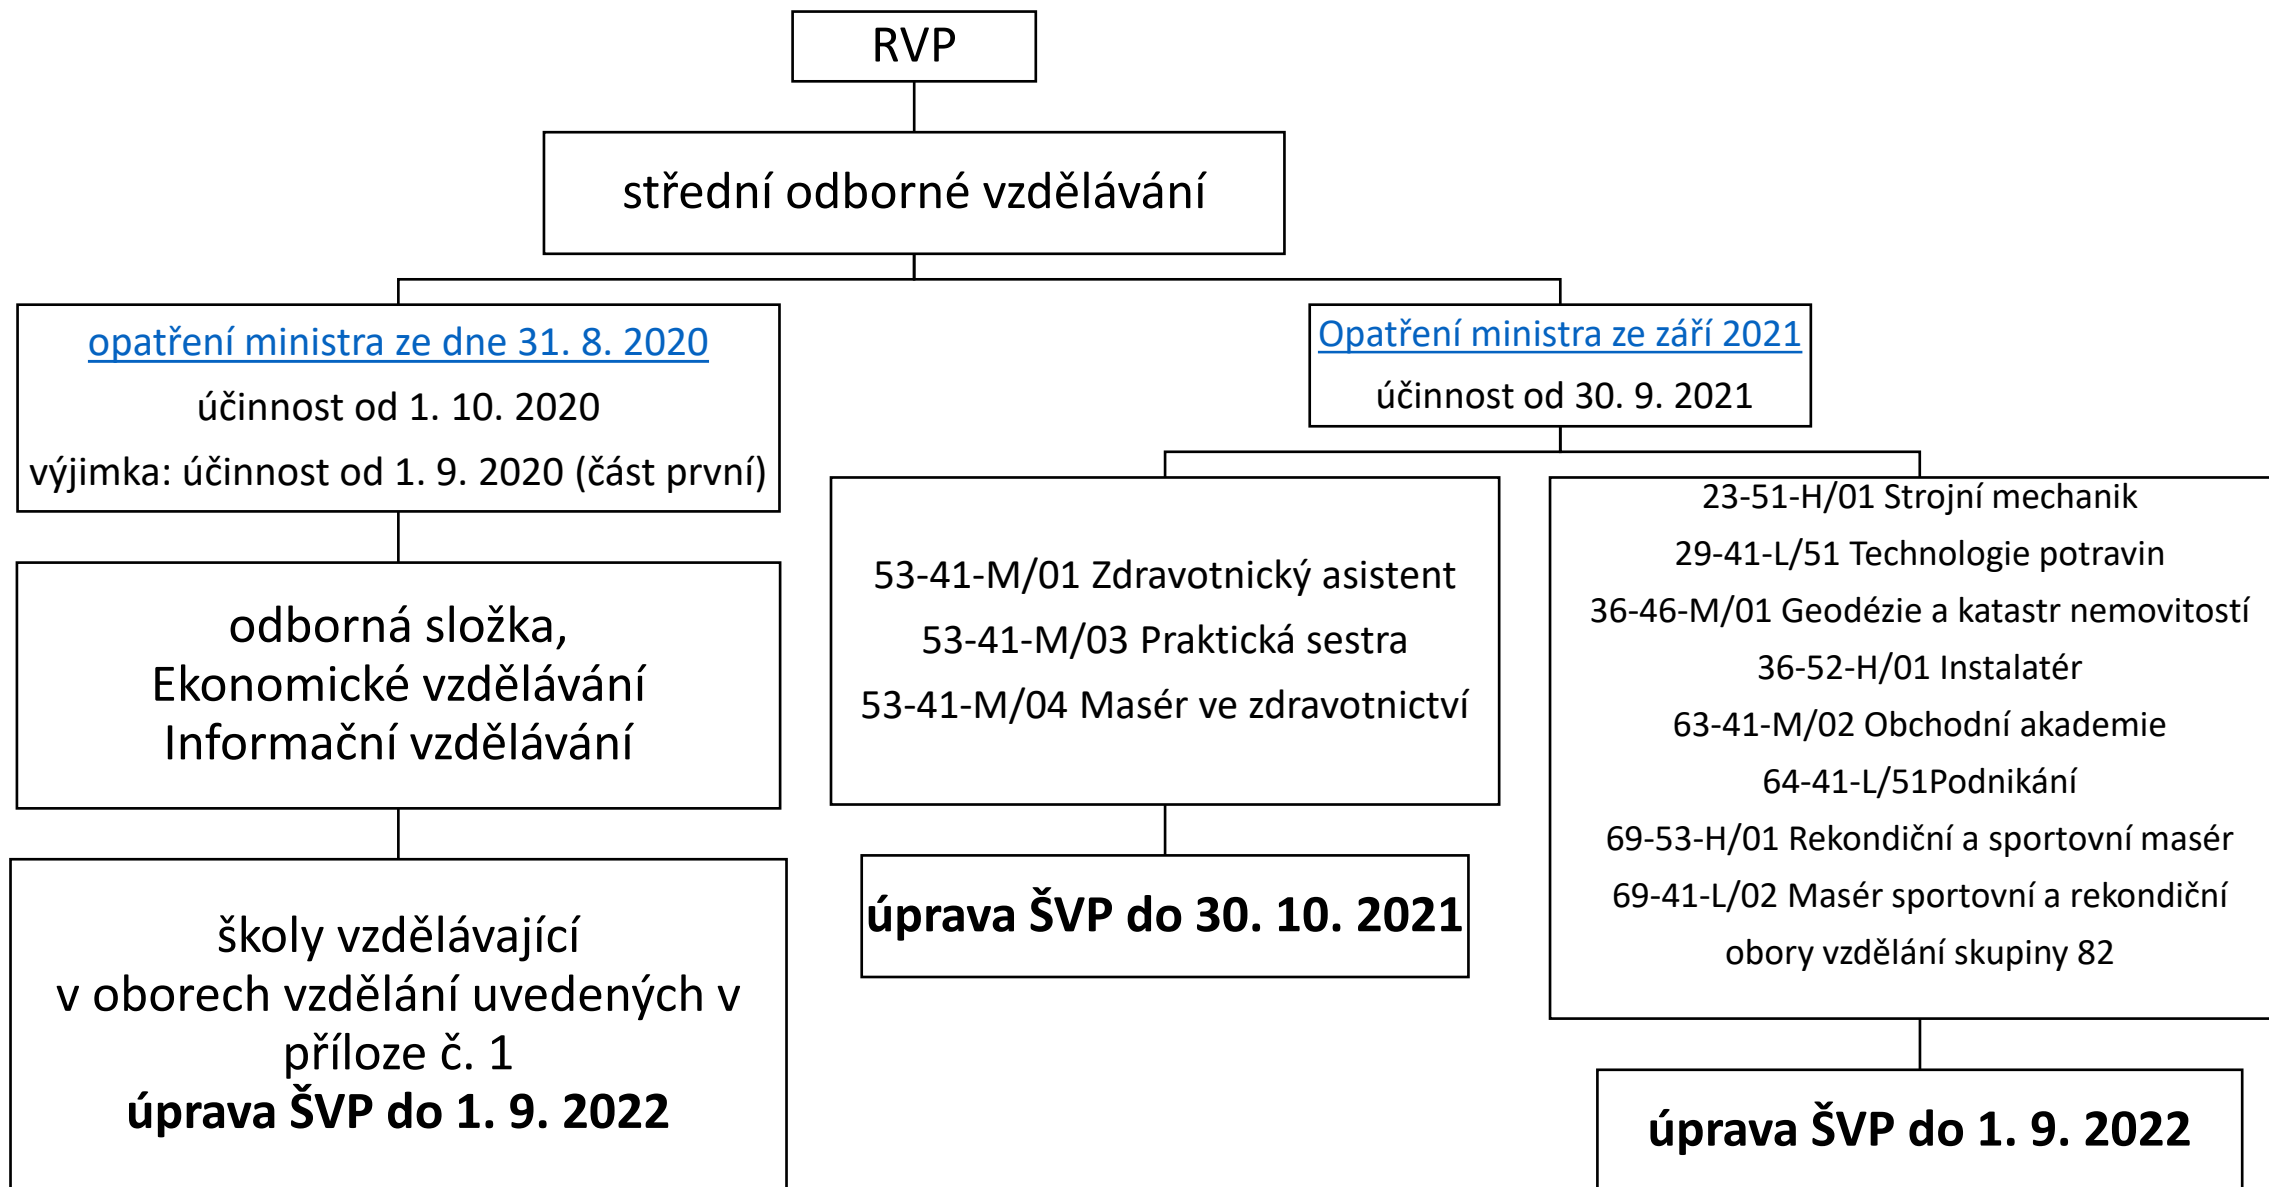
RVP

střední odborné vzdělávání

opatření ministra ze dne 31. 8. 2020
účinnost od 1. 10. 2020
výjimka: účinnost od 1. 9. 2020 (část první)

Opatření ministra ze září 2021
účinnost od 30. 9. 2021

odborná složka,
Ekonomické vzdělávání
Informační vzdělávání

53-41-M/01 Zdravotnický asistent
53-41-M/03 Praktická sestra
53-41-M/04 Masér ve zdravotnictví

23-51-H/01 Strojní mechanik
29-41-L/51 Technologie potravin
36-46-M/01 Geodézie a katastr nemovitostí
36-52-H/01 Instalatér
63-41-M/02 Obchodní akademie
64-41-L/51Podnikání
69-53-H/01 Rekondiční a sportovní masér
69-41-L/02 Masér sportovní a rekondiční
obory vzdělání skupiny 82

školy vzdělávající
v oborech vzdělání uvedených v příloze č. 1
**úprava ŠVP do 1. 9. 2022**

**úprava ŠVP do 30. 10. 2021**

**úprava ŠVP do 1. 9. 2022**